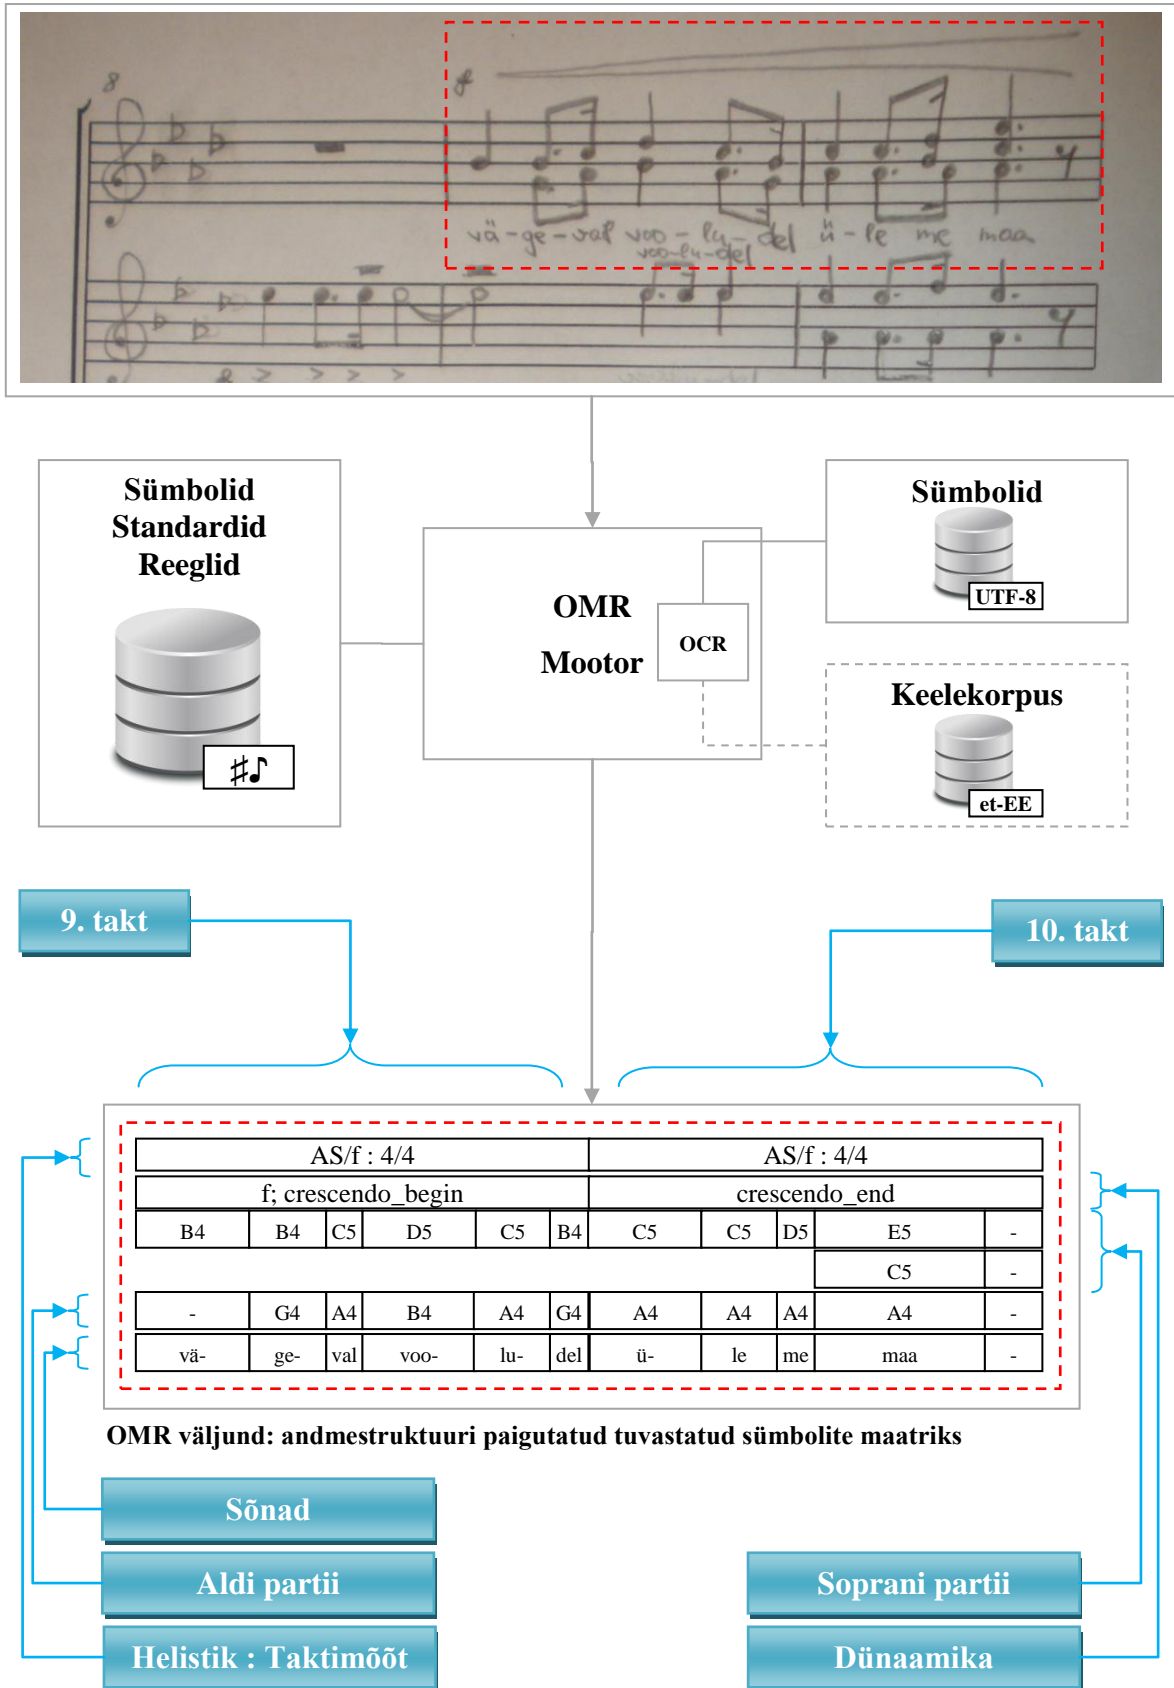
8

f

vä - ge - val voo - lu - del ü - le me maa
voo-lu-del

Sümbolid
Standardid
Reeglid

♯♪

OMR
Mootor

OCR

Sümbolid

UTF-8

Keelekorpus

et-EE

9. takt

10. takt

| AS/f : 4/4 | | | | | | AS/f : 4/4 | | | | |
|---|---|---|---|---|---|---|---|---|---|---|
| f; crescendo_begin | | | | | | crescendo_end | | | | |
| B4 | B4 | C5 | D5 | C5 | B4 | C5 | C5 | D5 | E5 | - |
| | | | | | | | | | C5 | - |
| - | G4 | A4 | B4 | A4 | G4 | A4 | A4 | A4 | A4 | - |
| vä- | ge- | val | voo- | lu- | del | ü- | le | me | maa | - |

OMR väljund: andmestruktuuri paigutatud tuvastatud sümbolite maatriks

Sõnad

Aldi partii

Helistik : Taktimõõt

Soprani partii

Dünaamika